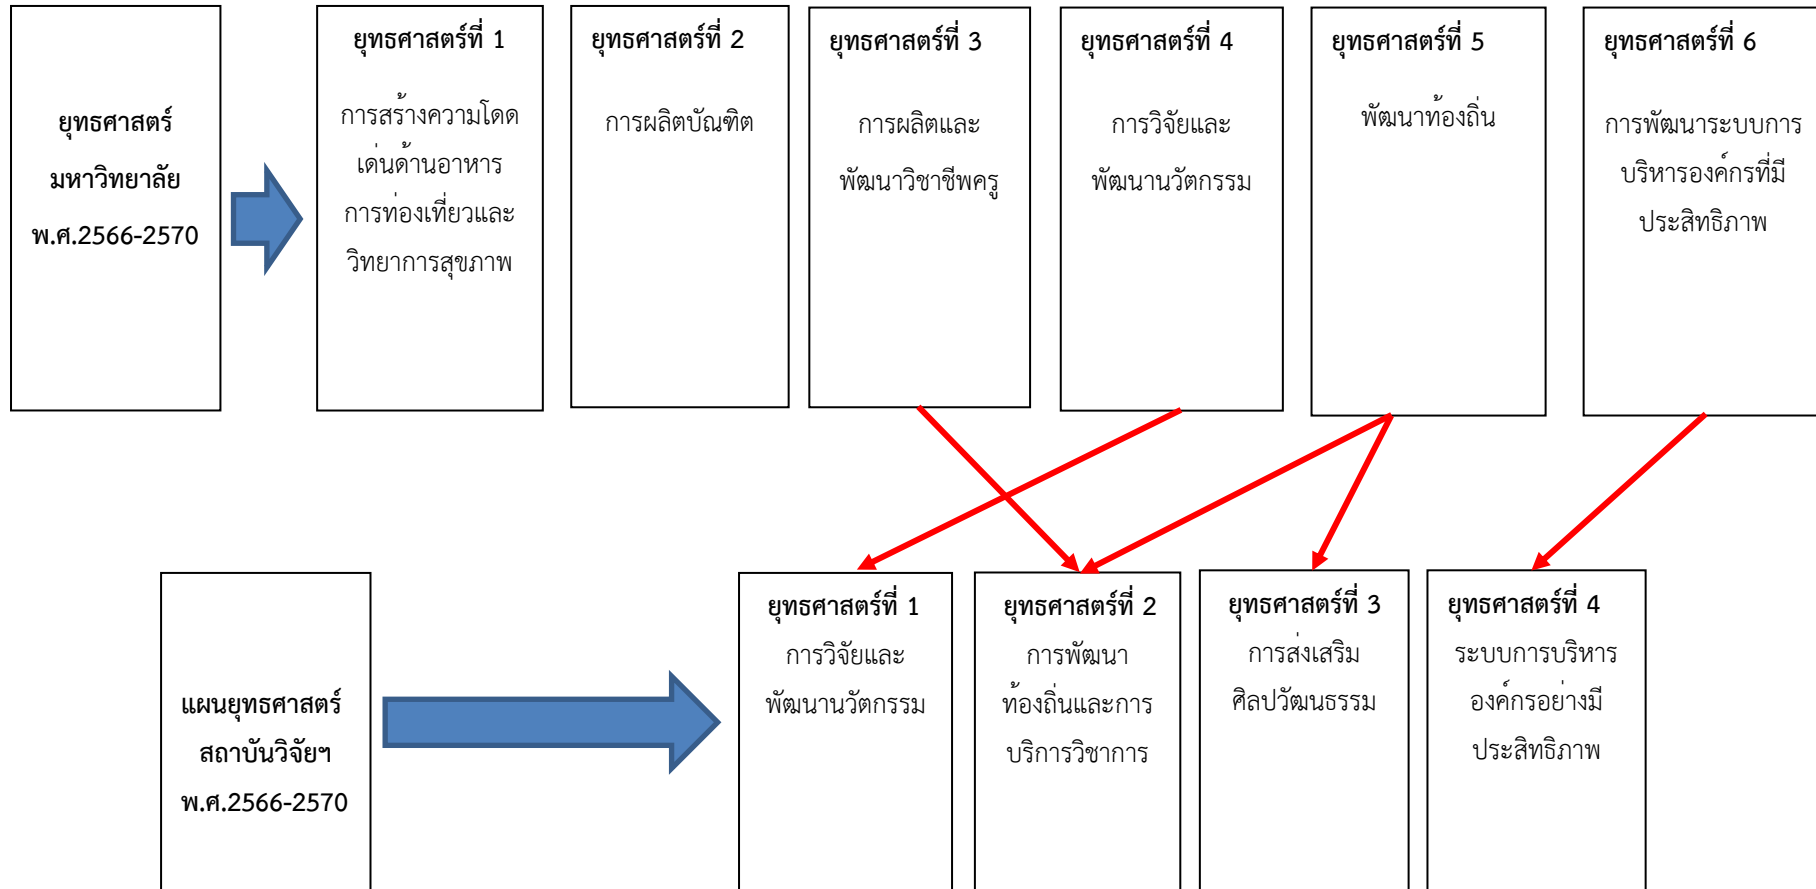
ยุทธศาสตร์มหาวิทยาลัย พ.ศ.2566-2570

ยุทธศาสตร์ที่ 1
การสร้างความโดดเด่นด้านอาหาร การท่องเที่ยวและวิทยาการสุขภาพ

ยุทธศาสตร์ที่ 2
การผลิตบัณฑิต

ยุทธศาสตร์ที่ 3
การผลิตและพัฒนาวิชาชีพครู

ยุทธศาสตร์ที่ 4
การวิจัยและพัฒนานวัตกรรม

ยุทธศาสตร์ที่ 5
พัฒนาท้องถิ่น

ยุทธศาสตร์ที่ 6
การพัฒนาระบบการบริหารองค์กรที่มีประสิทธิภาพ

แผนยุทธศาสตร์สถาบันวิจัยฯ พ.ศ.2566-2570

ยุทธศาสตร์ที่ 1
การวิจัยและพัฒนานวัตกรรม

ยุทธศาสตร์ที่ 2
การพัฒนาท้องถิ่นและการบริการวิชาการ

ยุทธศาสตร์ที่ 3
การส่งเสริมศิลปวัฒนธรรม

ยุทธศาสตร์ที่ 4
ระบบการบริหารองค์กรอย่างมีประสิทธิภาพ